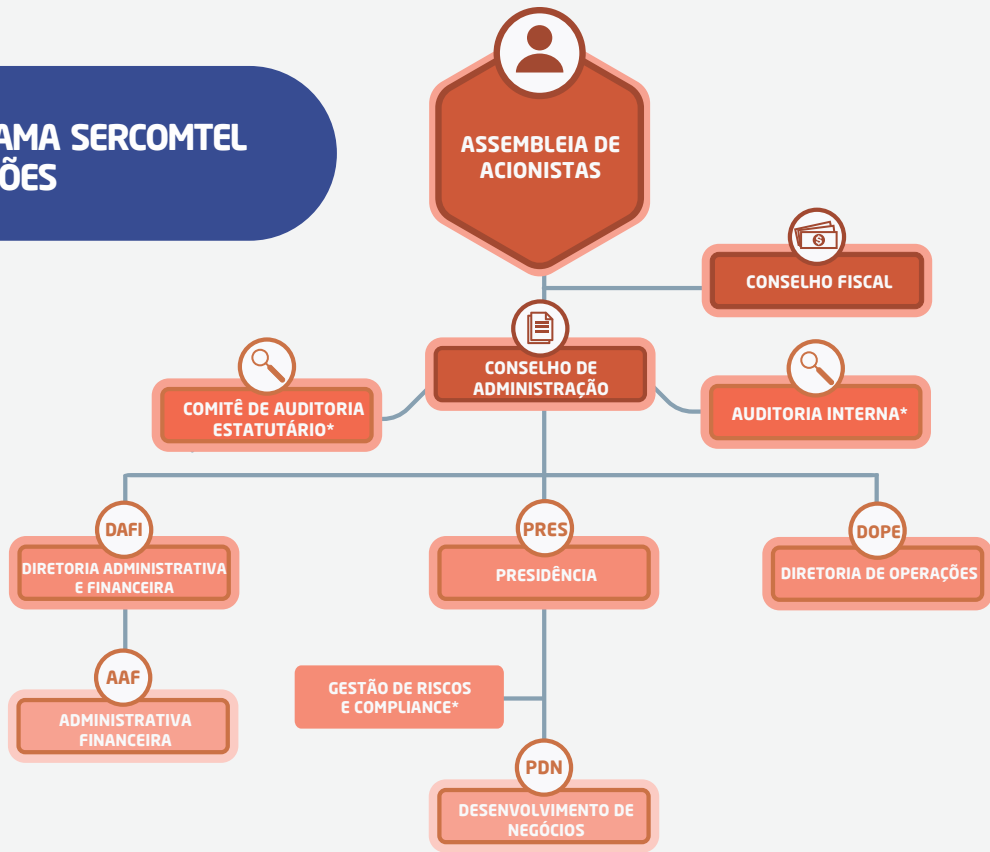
AMA SERCOMTEL
ÕES

ASSEMBLEIA DE ACIONISTAS

CONSELHO FISCAL

CONSELHO DE ADMINISTRAÇÃO

COMITÊ DE AUDITORIA ESTATUTÁRIO*

AUDITORIA INTERNA*

DAFI
DIRETORIA ADMINISTRATIVA E FINANCEIRA

PRES
PRESIDÊNCIA

DOPE
DIRETORIA DE OPERAÇÕES

AAF
ADMINISTRATIVA FINANCEIRA

GESTÃO DE RISCOS E COMPLIANCE*

PDN
DESENVOLVIMENTO DE NEGÓCIOS